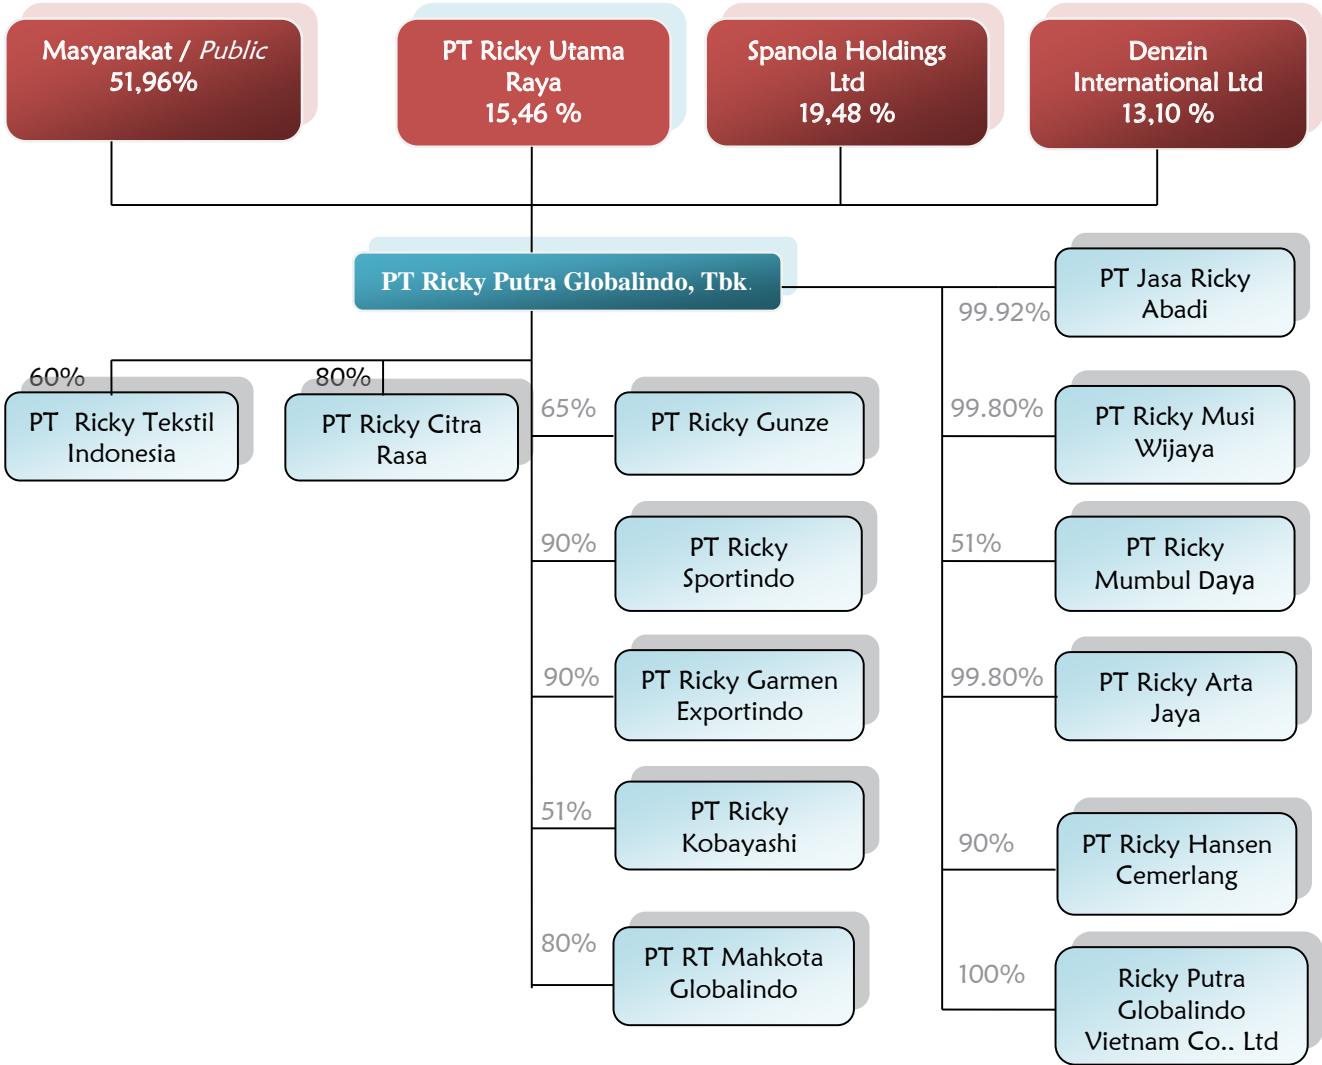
Masyarakat / *Public*
51,96%

PT Ricky Utama Raya
15,46 %

Spanola Holdings Ltd
19,48 %

Denzin International Ltd
13,10 %

PT Ricky Putra Globalindo, Tbk.

60%
PT Ricky Tekstil Indonesia

80%
PT Ricky Citra Rasa

65%
PT Ricky Gunze

90%
PT Ricky Sportindo

90%
PT Ricky Garmen Exportindo

51%
PT Ricky Kobayashi

80%
PT RT Mahkota Globalindo

99.92%
PT Jasa Ricky Abadi

99.80%
PT Ricky Musi Wijaya

51%
PT Ricky Mumbul Daya

99.80%
PT Ricky Arta Jaya

90%
PT Ricky Hansen Cemerlang

100%
Ricky Putra Globalindo Vietnam Co.. Ltd